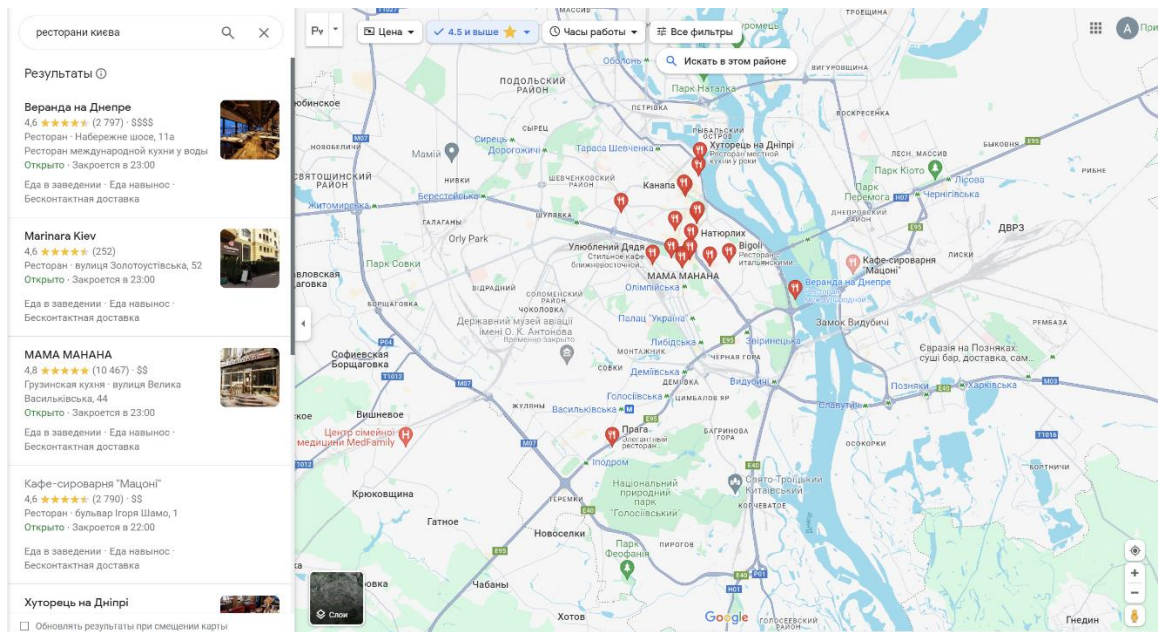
ресторани києва

Результаты ⓘ

Веранда на Днепре
4,6 ★★★★★ (2 797) · $$$$
Ресторан · Набережне шосе, 11а
Ресторан международной кухни у воды
Открыто · Закроется в 23:00
Еда в заведении · Еда навынос · Бесконтактная доставка

Marinara Kiev
4,6 ★★★★★ (252)
Ресторан · вулиця Золотоустівська, 52
Открыто · Закроется в 23:00
Еда в заведении · Еда навынос · Бесконтактная доставка

МАМА МАНАНА
4,8 ★★★★★ (10 467) · $$
Грузинская кухня · вулиця Велика Васильківська, 44
Открыто · Закроется в 23:00
Еда в заведении · Еда навынос · Бесконтактная доставка

Кафе-сироварня "Мацоні"
4,6 ★★★★★ (2 790) · $$
Ресторан · бульвар Ігоря Шамо, 1
Открыто · Закроется в 22:00
Еда в заведении · Еда навынос · Бесконтактная доставка

Хуторець на Дніпрі

Обновлять результаты при смещении карты

Цена
4.5 и выше
Часы работы
Все фильтры
Искать в этом районе

Хуторець на Дніпрі
Ресторан местной кухни у реки
Канапа
Натюрлих
Улюблений Дядя
Стильное кафе ближневосточной...
Bigoli
Ресторан итальянской...
МАМА МАНАНА
Кафе-сироварня "Мацоні"
Веранда на Днепре
Прага
Элегантный ресторан
Центр сімейної медицини MedFamily
Євразія на Позняках: суші бар, доставка, сам...

ПОДОЛЬСКИЙ РАЙОН
СВЯТОШИНСКИЙ РАЙОН
Мамія
Orly Park
Парк Совки
Парк Наталка
Парк Кіото
Парк Перемога
Олімпійська
Палац "Україна"
Либідська
Звіринецька
Демiївська
Голосіївська
Васильківська
Видубичі
Славутич
Позняки
Харківська
Іподром
Замок Видубичі
Сирець
Дорогожичі
Тараса Шевченка
Берестейська
Житомирська
Лісова
Чернігівська
Оболонь
Державний музей авіації імені О. К. Антонова
ДВРЗ
Софиевская Борщаговка
Вишневое
Крюковщина
Гатное
Новоселки
Чабаны
Хотов
Гнедин
Національний природний парк "Голосіївський"
Парк Феофанія
Свято-Троїцький Китаївський
Слои
Google